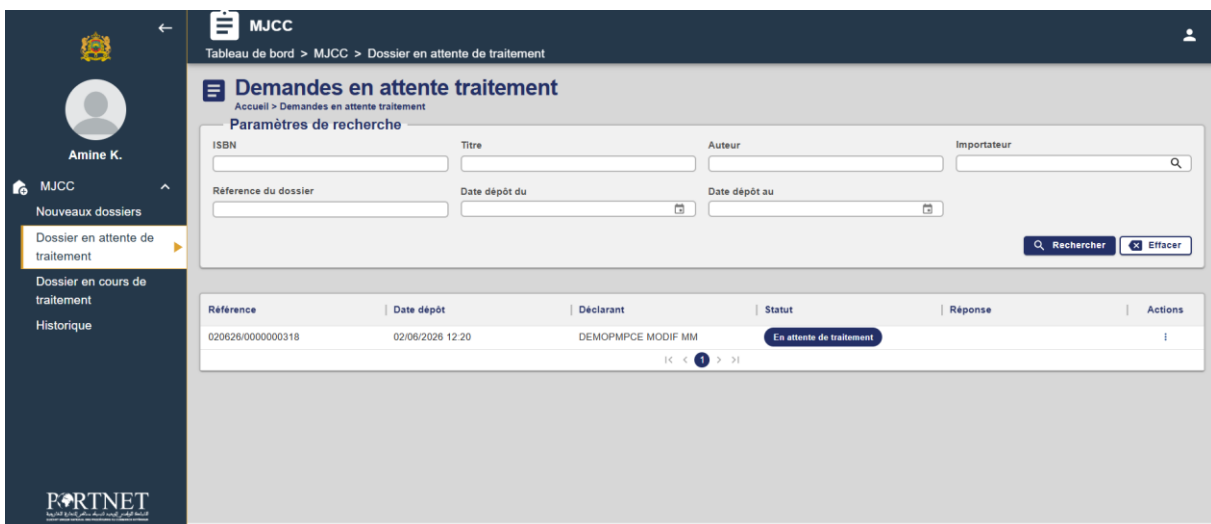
Amine K.

MJCC
Nouveaux dossiers
Dossier en attente de traitement
Dossier en cours de traitement
Historique

PORTNET

MJCC
Tableau de bord > MJCC > Dossier en attente de traitement

Demandes en attente traitement
Accueil > Demandes en attente traitement

Paramètres de recherche
ISBN
Titre
Auteur
Importateur
Réference du dossier
Date dépôt du
Date dépôt au
Rechercher
Effacer

| Référence | Date dépôt | Déclarant | Statut | Réponse | Actions |
|---|---|---|---|---|---|
| 020626/0000000318 | 02/06/2026 12:20 | DEMOPMPCE MODIF MM | En attente de traitement | | ⋮ |

1